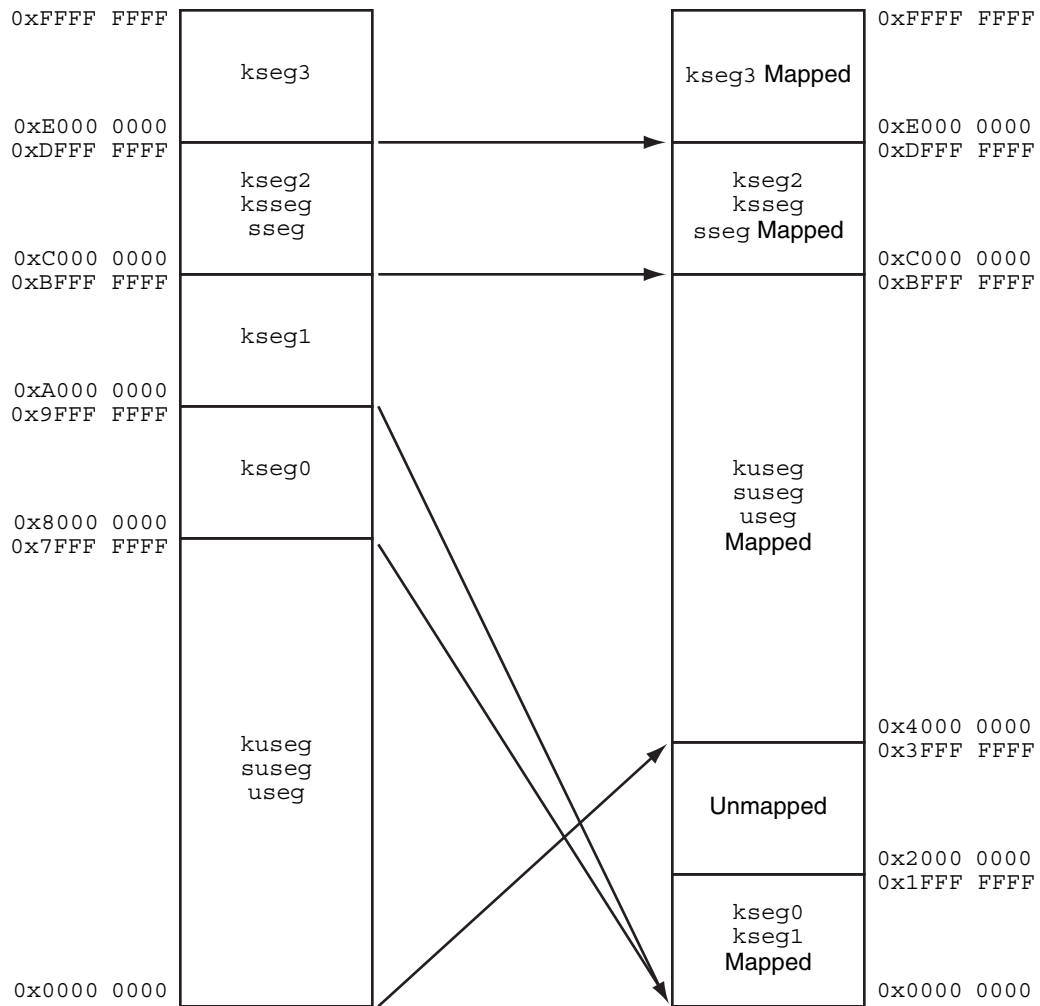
0xFFFF FFFF
kseg3
0xE000 0000
0xDFFF FFFF
kseg2
ksseg
sseg
0xC000 0000
0xBFFF FFFF
kseg1
0xA000 0000
0x9FFF FFFF
kseg0
0x8000 0000
0x7FFF FFFF
kuseg
suseg
useg
0x0000 0000

0xFFFF FFFF
kseg3 Mapped
0xE000 0000
0xDFFF FFFF
kseg2
ksseg
sseg Mapped
0xC000 0000
0xBFFF FFFF
kuseg
suseg
useg
Mapped
0x4000 0000
0x3FFF FFFF
Unmapped
0x2000 0000
0x1FFF FFFF
kseg0
kseg1
Mapped
0x0000 0000